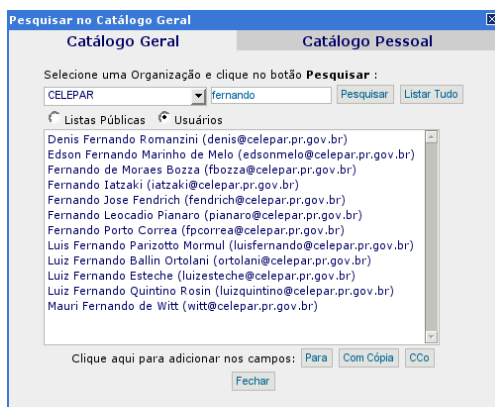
Pesquisar no Catálogo Geral

Catálogo Geral

Catálogo Pessoal

Selecione uma Organização e clique no botão **Pesquisar** :

CELEPAR

fernando

Pesquisar

Listar Tudo

Listas Públicas

Usuários

Denis Fernando Romanzini (denis@celepar.pr.gov.br)
Edson Fernando Marinho de Melo (edsonmelo@celepar.pr.gov.br)
Fernando de Moraes Bozza (fbozza@celepar.pr.gov.br)
Fernando Iatzaki (iatzaki@celepar.pr.gov.br)
Fernando Jose Fendrich (fendrich@celepar.pr.gov.br)
Fernando Leocadio Pianaro (pianaro@celepar.pr.gov.br)
Fernando Porto Correa (fpcorrea@celepar.pr.gov.br)
Luis Fernando Parizotto Mormul (luisfernando@celepar.pr.gov.br)
Luiz Fernando Ballin Ortolani (ortolani@celepar.pr.gov.br)
Luiz Fernando Esteche (luizesteche@celepar.pr.gov.br)
Luiz Fernando Quintino Rosin (luizquintino@celepar.pr.gov.br)
Mauri Fernando de Witt (witt@celepar.pr.gov.br)

Clique aqui para adicionar nos campos:

Para

Com Cópia

CCo

Fechar